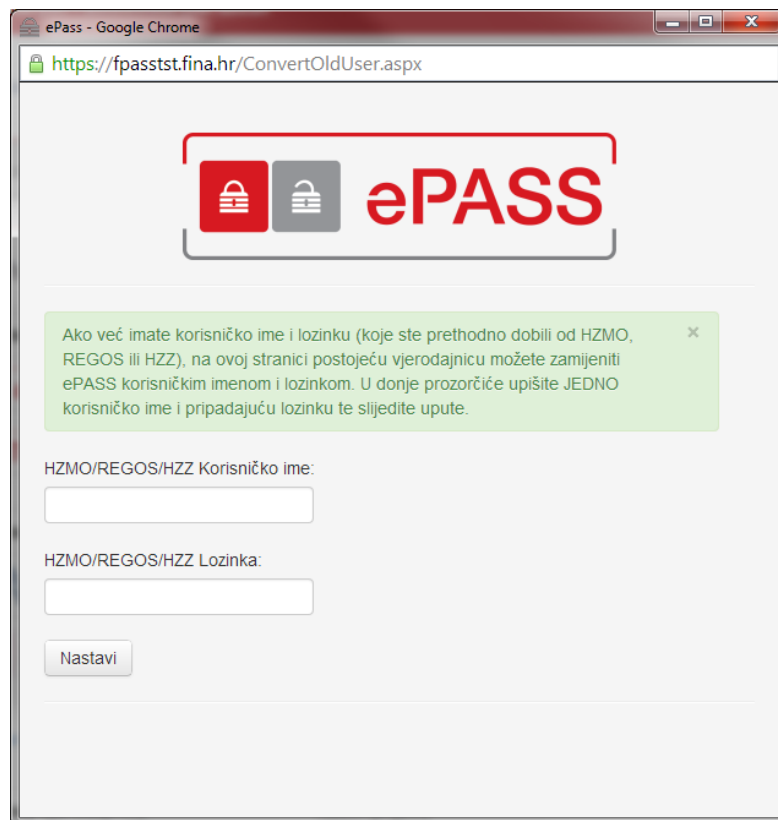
ePass - Google Chrome

https://fpasstst.fina.hr/ConvertOldUser.aspx

ePASS

Ako već imate korisničko ime i lozinku (koje ste prethodno dobili od HZMO, REGOS ili HZZ), na ovoj stranici postojeću vjerodajnicu možete zamijeniti ePASS korisničkim imenom i lozinkom. U donje prozorčiće upišite JEDNO korisničko ime i pripadajuću lozinku te slijedite upute.

×

HZMO/REGOS/HZZ Korisničko ime:

HZMO/REGOS/HZZ Lozinka:

Nastavi